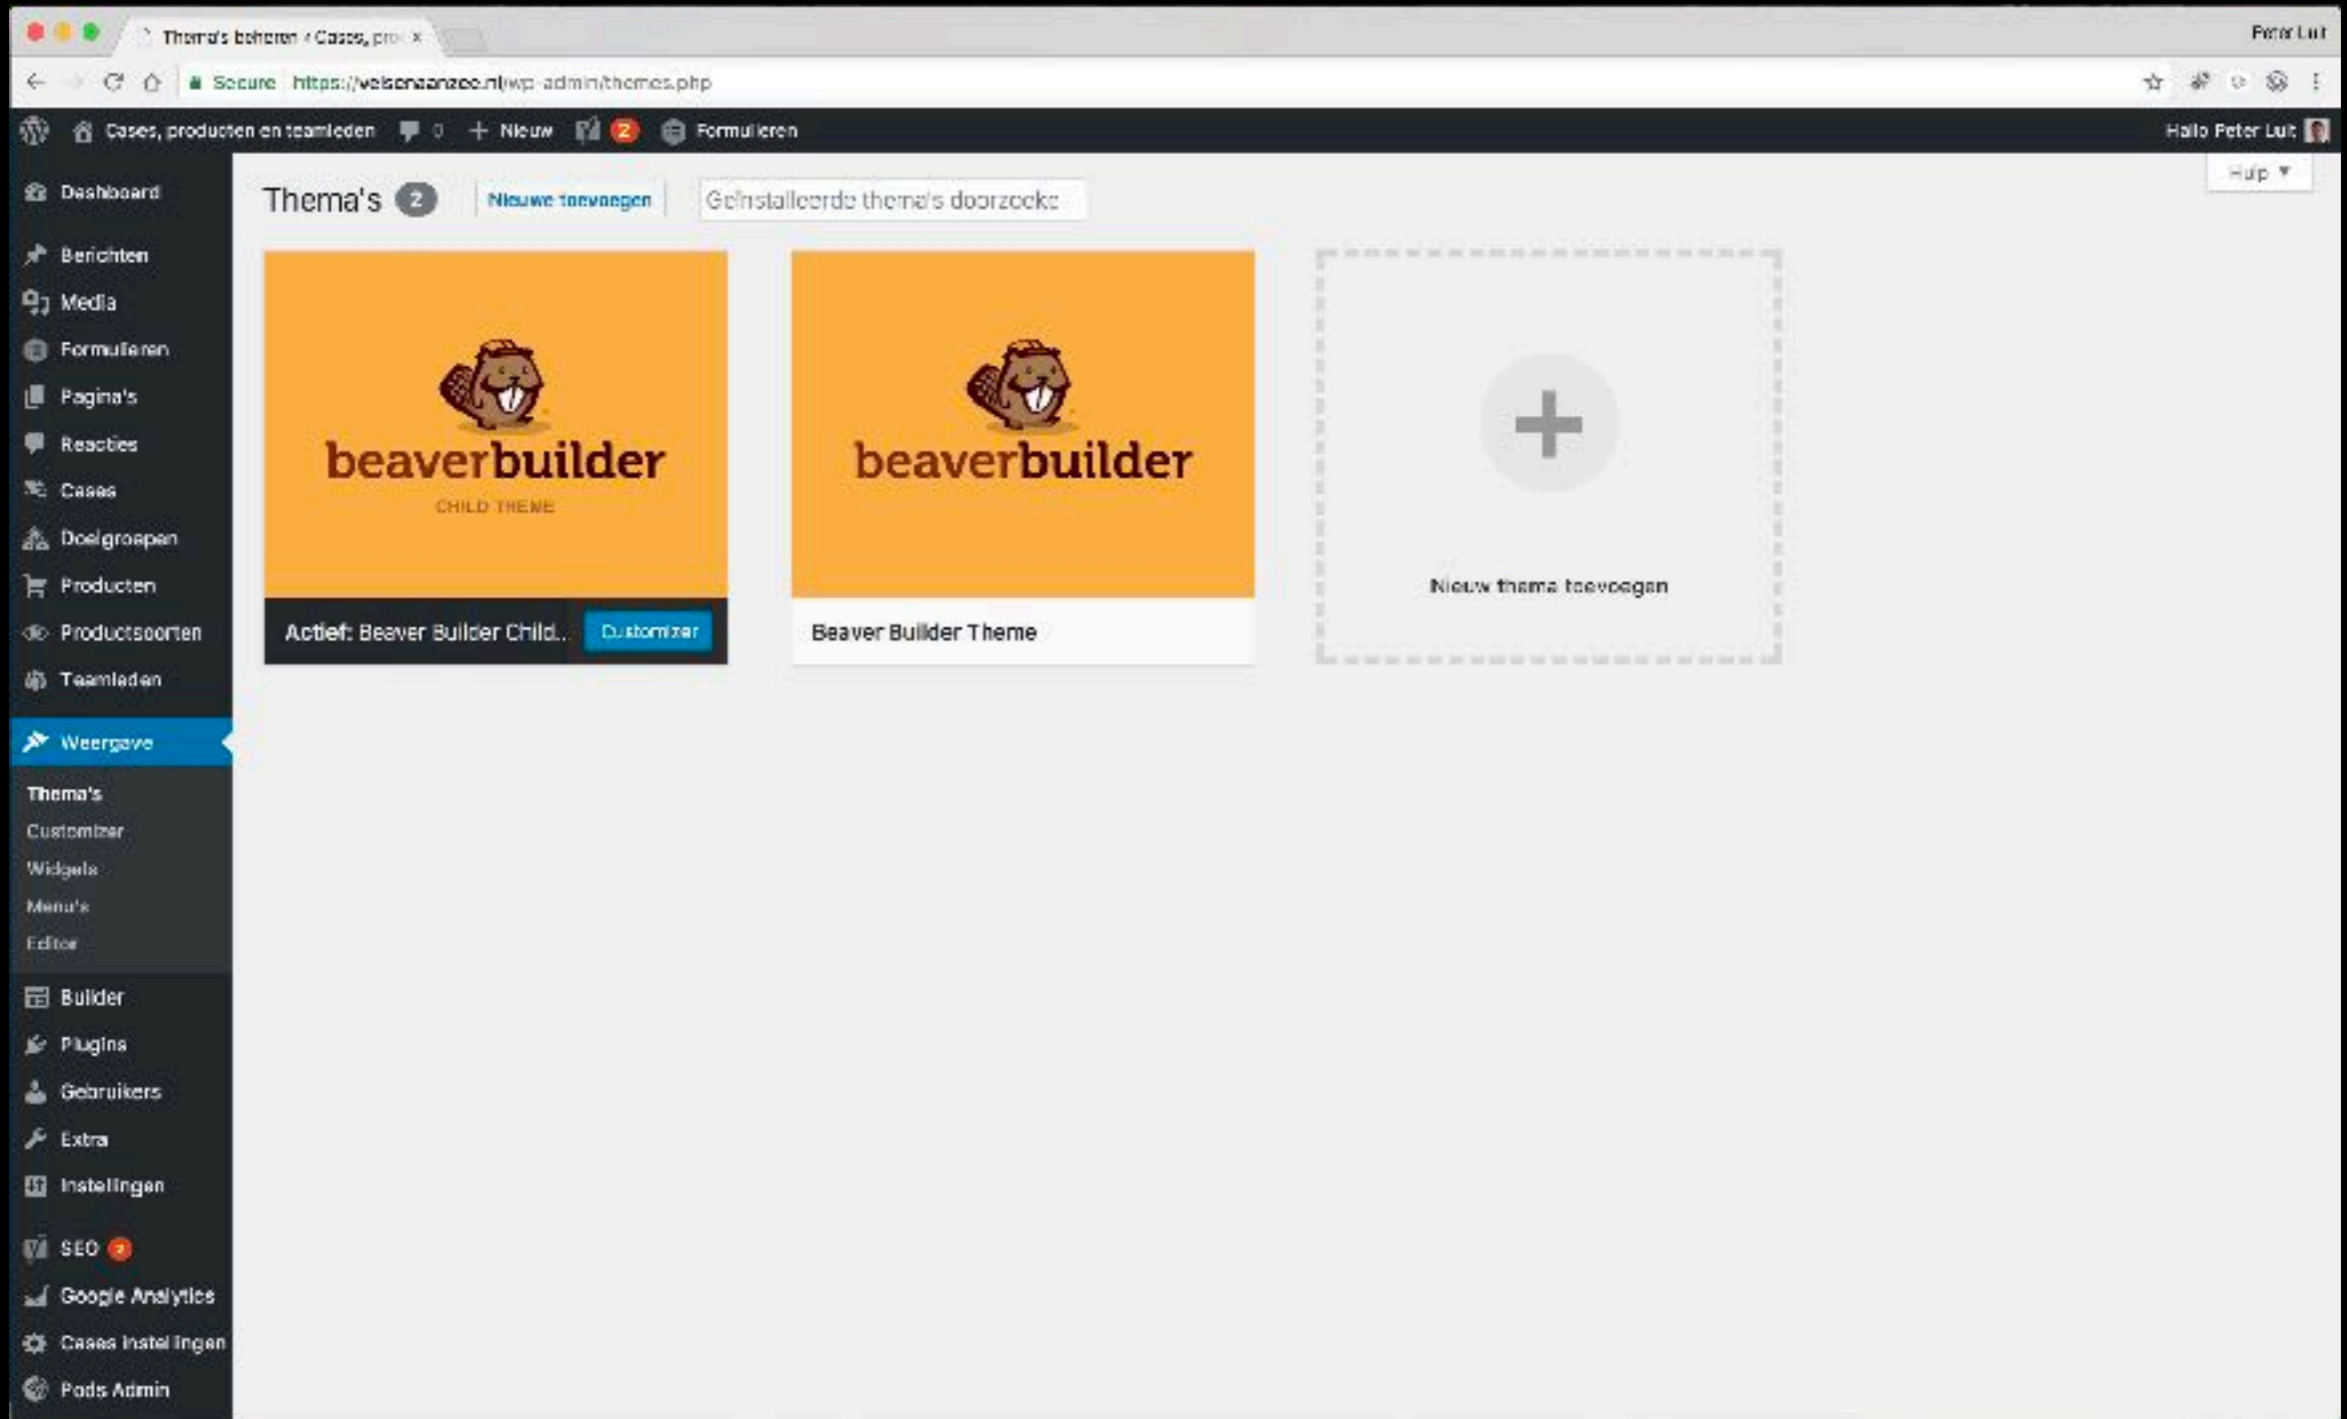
Thema's beheren ‹ Cases, pro ×

Peter Luit

Secure https://velsenaanzee.nl/wp-admin/themes.php

Cases, producten en teamleden 0 + Nieuw 2 Formulieren

Hallo Peter Luit

Hulp ▾

Dashboard

Berichten
Media
Formulieren
Pagina's
Reacties
Cases
Doelgroepen
Producten
Productsoorten
Teamleden

Weergave
Thema's
Customizer
Widgets
Menu's
Editor

Builder
Plugins
Gebruikers
Extra
Instellingen

SEO 2
Google Analytics
Cases Instellingen
Pods Admin

Thema's 2 Nieuwe toevoegen Geïnstalleerde thema's doorzoeke

beaverbuilder
CHILD THEME

Actief: Beaver Builder Child... Customizer

beaverbuilder

Beaver Builder Theme

Nieuw thema toevoegen